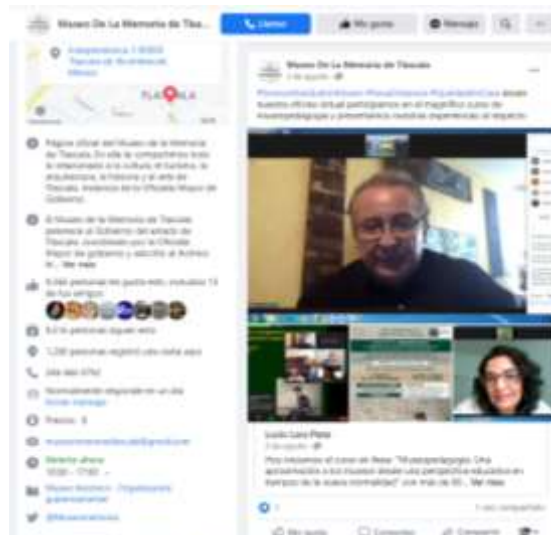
Museo De La Memoria de Tlax...

Llamar

Me gusta

Mensaje

Independencia 3 90000 Tlaxcala de Xicohténcatl, México

TLAXCALA

Página oficial del Museo de la Memoria de Tlaxcala. En ella te compartimos todo lo relacionado a la cultura, el turismo, la arquitectura, la historia y el arte de Tlaxcala. Instancia de la Oficialía Mayor de Gobierno.

El Museo de la Memoria de Tlaxcala pertenece al Gobierno del estado de Tlaxcala. Jurídicamente por la Oficialía Mayor de gobierno y adscrito al Archivo H... Ver más

6,046 personas les gusta esto, incluidos 13 de tus amigos

6,216 personas siguen esto

1,230 personas registró una visita aquí

246 466 0792

Normalmente responde en un día

Enviar mensaje

Precio · $

museomemoriatlaxcala@gmail.com

Abierto ahora
10:00 – 17:00

Museo histórico · Organización gubernamental

@Museomemoria

Museo De La Memoria de Tlaxcala
2 de agosto ·

#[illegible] desde nuestra oficina virtual participamos en el magnífico curso de museopedagogía y presentamos nuestras experiencias al respecto.

Lucila Lara Peña
2 de agosto ·

Hoy iniciamos el curso en línea: "Museopedagogía: Una aproximación a los museos desde una perspectiva educativa en tiempos de la nueva normalidad" con más de 60... Ver más

1

1 vez compartido

Me gusta

Comentar

Compartir